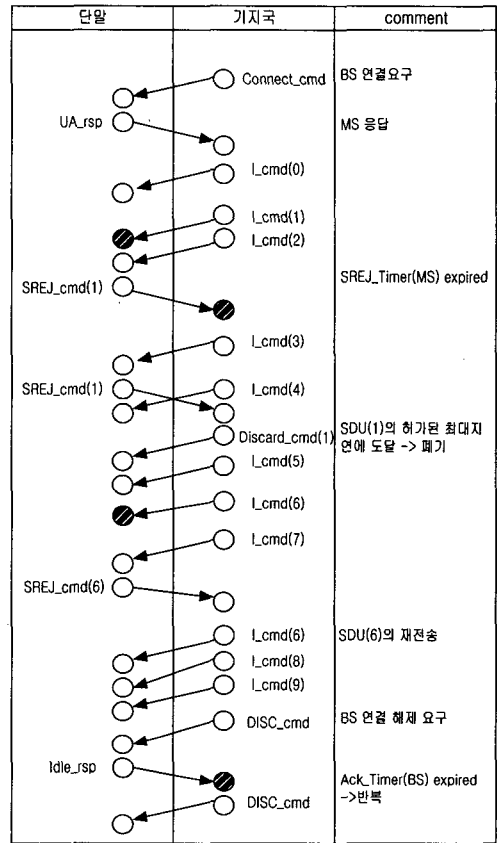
| 단말 | 기지국 | comment |
|---|---|---|
| | Connect_cmd | BS 연결요구 |
| UA_rsp | | MS 응답 |
| | I_cmd(0) | |
| | I_cmd(1) | |
| | I_cmd(2) | |
| SREJ_cmd(1) | | SREJ_Timer(MS) expired |
| | I_cmd(3) | |
| SREJ_cmd(1) | I_cmd(4) | |
| | Discard_cmd(1) | SDU(1)의 허가된 최대지연에 도달 -> 폐기 |
| | I_cmd(5) | |
| | I_cmd(6) | |
| | I_cmd(7) | |
| SREJ_cmd(6) | | |
| | I_cmd(6) | SDU(6)의 재전송 |
| | I_cmd(8) | |
| | I_cmd(9) | |
| | DISC_cmd | BS 연결 해제 요구 |
| Idle_rsp | | Ack_Timer(BS) expired ->반복 |
| | DISC_cmd | |